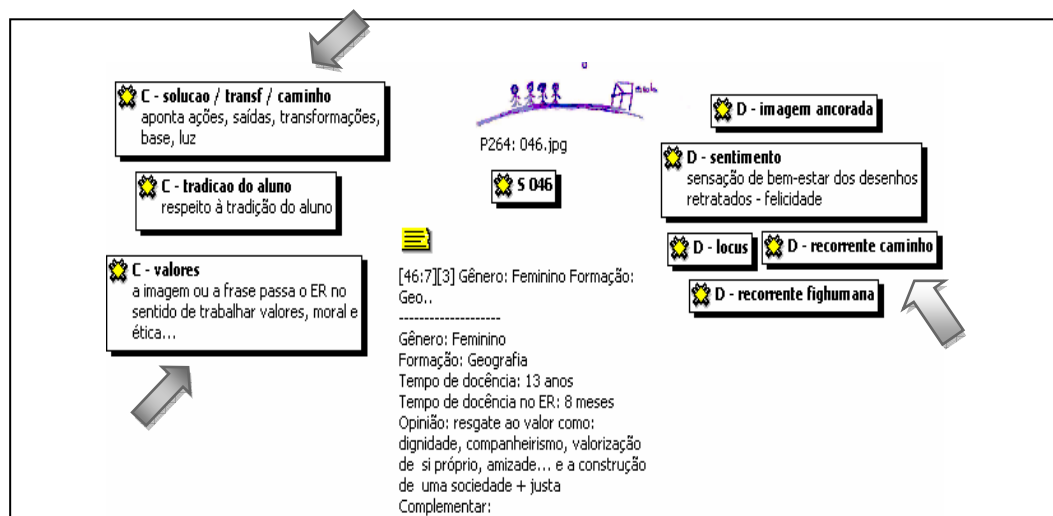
C - solucao / transf / caminho
aponta ações, saídas, transformações, base, luz

C - tradicao do aluno
respeito à tradição do aluno

C - valores
a imagem ou a frase passa o ER no sentido de trabalhar valores, moral e ética...

P264: 046.jpg

S 046

[46:7][3] Gênero: Feminino Formação: Geo..
--------------------
Gênero: Feminino
Formação: Geografia
Tempo de docência: 13 anos
Tempo de docência no ER: 8 meses
Opinião: resgate ao valor como: dignidade, companheirismo, valorização de si próprio, amizade... e a construção de uma sociedade + justa
Complementar:

D - imagem ancorada

D - sentimento
sensação de bem-estar dos desenhos retratados - felicidade

D - locus

D - recorrente caminho

D - recorrente fighumana